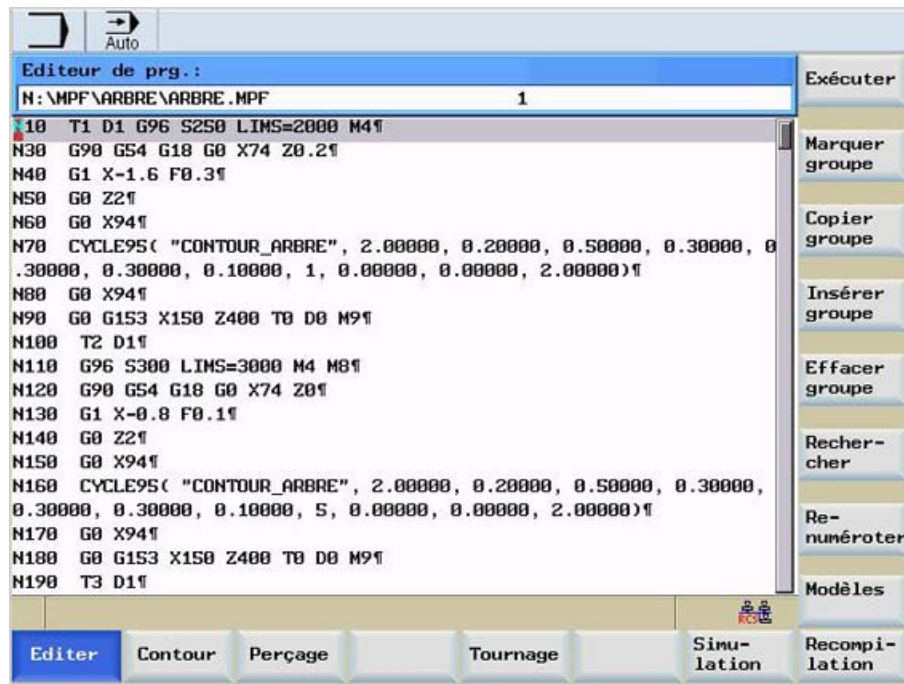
Auto

Editeur de prg.:

N:\MPF\ARBRE\ARBRE.MPF 1

10 T1 D1 G96 S250 LIMS=2000 M4¶
N30 G90 G54 G18 G0 X74 Z0.2¶
N40 G1 X-1.6 F0.3¶
N50 G0 Z2¶
N60 G0 X94¶
N70 CYCLE95( "CONTOUR_ARBRE", 2.00000, 0.20000, 0.50000, 0.30000, 0.30000, 0.30000, 0.10000, 1, 0.00000, 0.00000, 2.00000)¶
N80 G0 X94¶
N90 G0 G153 X150 Z400 T0 D0 M9¶
N100 T2 D1¶
N110 G96 S300 LIMS=3000 M4 M8¶
N120 G90 G54 G18 G0 X74 Z0¶
N130 G1 X-0.8 F0.1¶
N140 G0 Z2¶
N150 G0 X94¶
N160 CYCLE95( "CONTOUR_ARBRE", 2.00000, 0.20000, 0.50000, 0.30000, 0.30000, 0.30000, 0.10000, 5, 0.00000, 0.00000, 2.00000)¶
N170 G0 X94¶
N180 G0 G153 X150 Z400 T0 D0 M9¶
N190 T3 D1¶

RCS

Exécuter
Marquer groupe
Copier groupe
Insérer groupe
Effacer groupe
Rechercher
Re-numéroter
Modèles

Editer
Contour
Perçage
Tournage
Simu-lation
Recompi-lation